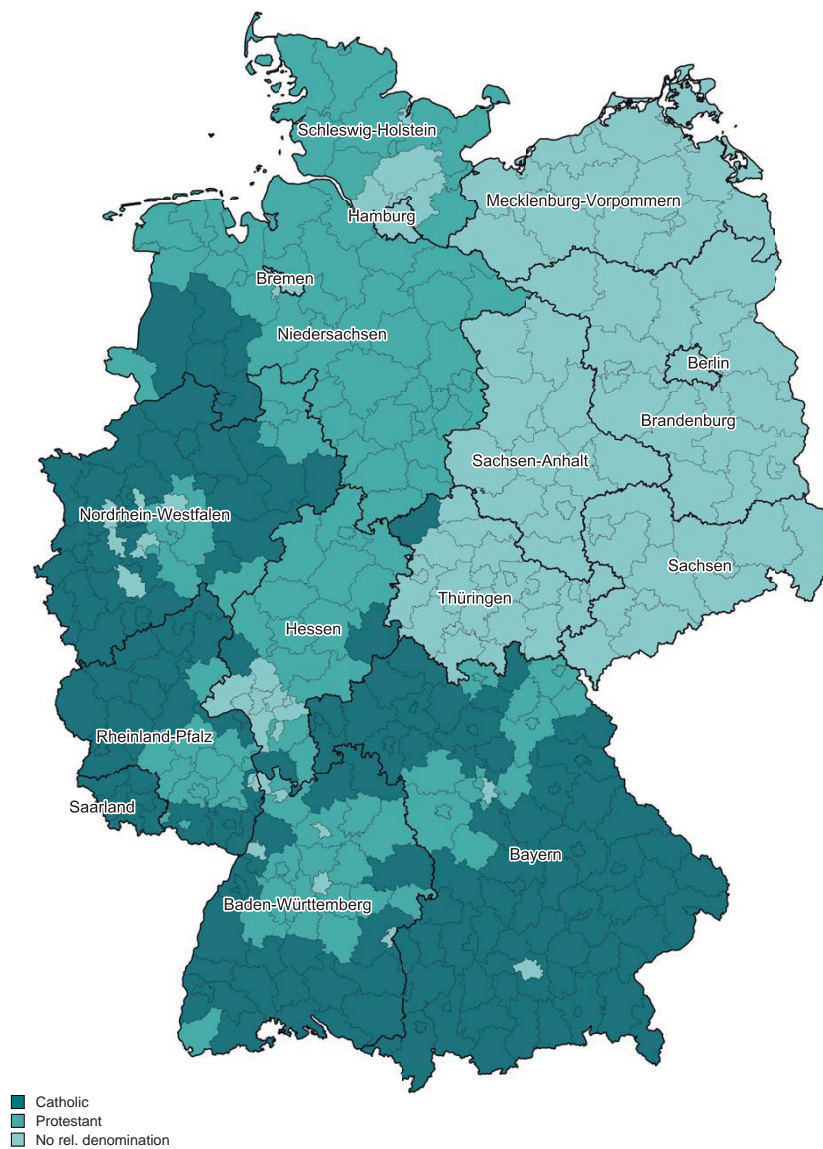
Schleswig-Holstein
Hamburg
Mecklenburg-Vorpommern
Bremen
Niedersachsen
Berlin
Brandenburg
Sachsen-Anhalt
Nordrhein-Westfalen
Sachsen
Thüringen
Hessen
Rheinland-Pfalz
Saarland
Bayern
Baden-Württemberg

Catholic
Protestant
No rel. denomination